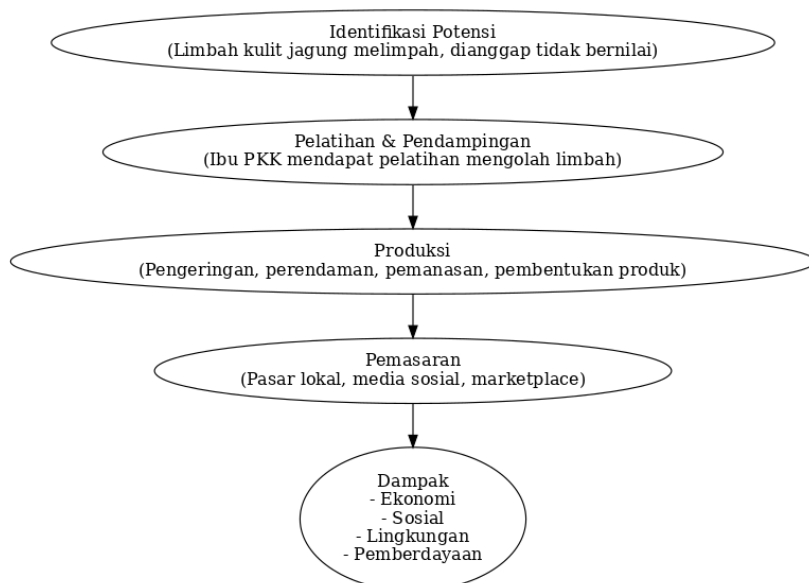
Identifikasi Potensi
(Limbah kulit jagung melimpah, dianggap tidak bernilai)

Pelatihan & Pendampingan
(Ibu PKK mendapat pelatihan mengolah limbah)

Produksi
(Pengeringan, perendaman, pemanasan, pembentukan produk)

Pemasaran
(Pasar lokal, media sosial, marketplace)

Dampak
- Ekonomi
- Sosial
- Lingkungan
- Pemberdayaan